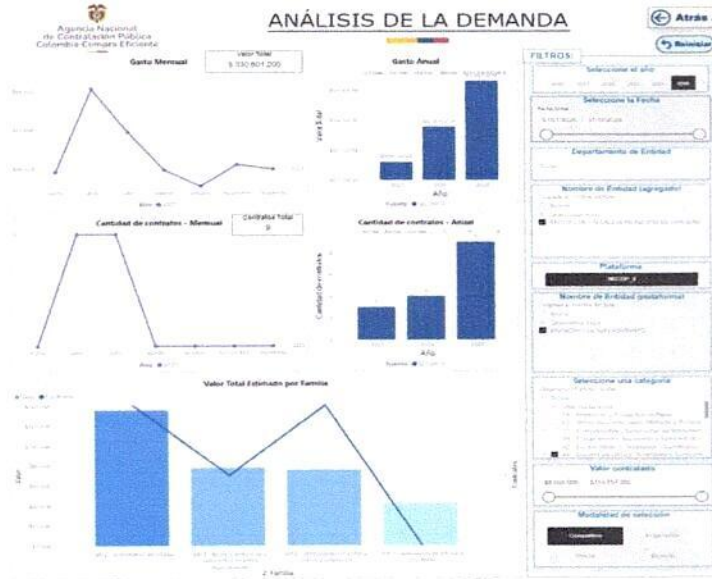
Agencia Nacional de Contratación Pública Colombia Compra Eficiente

ANÁLISIS DE LA DEMANDA

Atrás

Reiniciar

Gasto Mensual

Valor Total
$ 330.801.200

Gasto Anual

Año

Cantidad de contratos - Mensual

Contratos Total
9

Cantidad de contratos - Anual

Año

Valor Total Estimado por Familia

Familia

FILTROS

Seleccione el año

Seleccione la Fecha

Departamento de Entidad

Nombre de Entidad (agregado)

Plataforma

SECOP_II

Nombre de Entidad (plataforma)

Seleccione una categoría

Valor contratado

Modalidad de selección

Competitiva